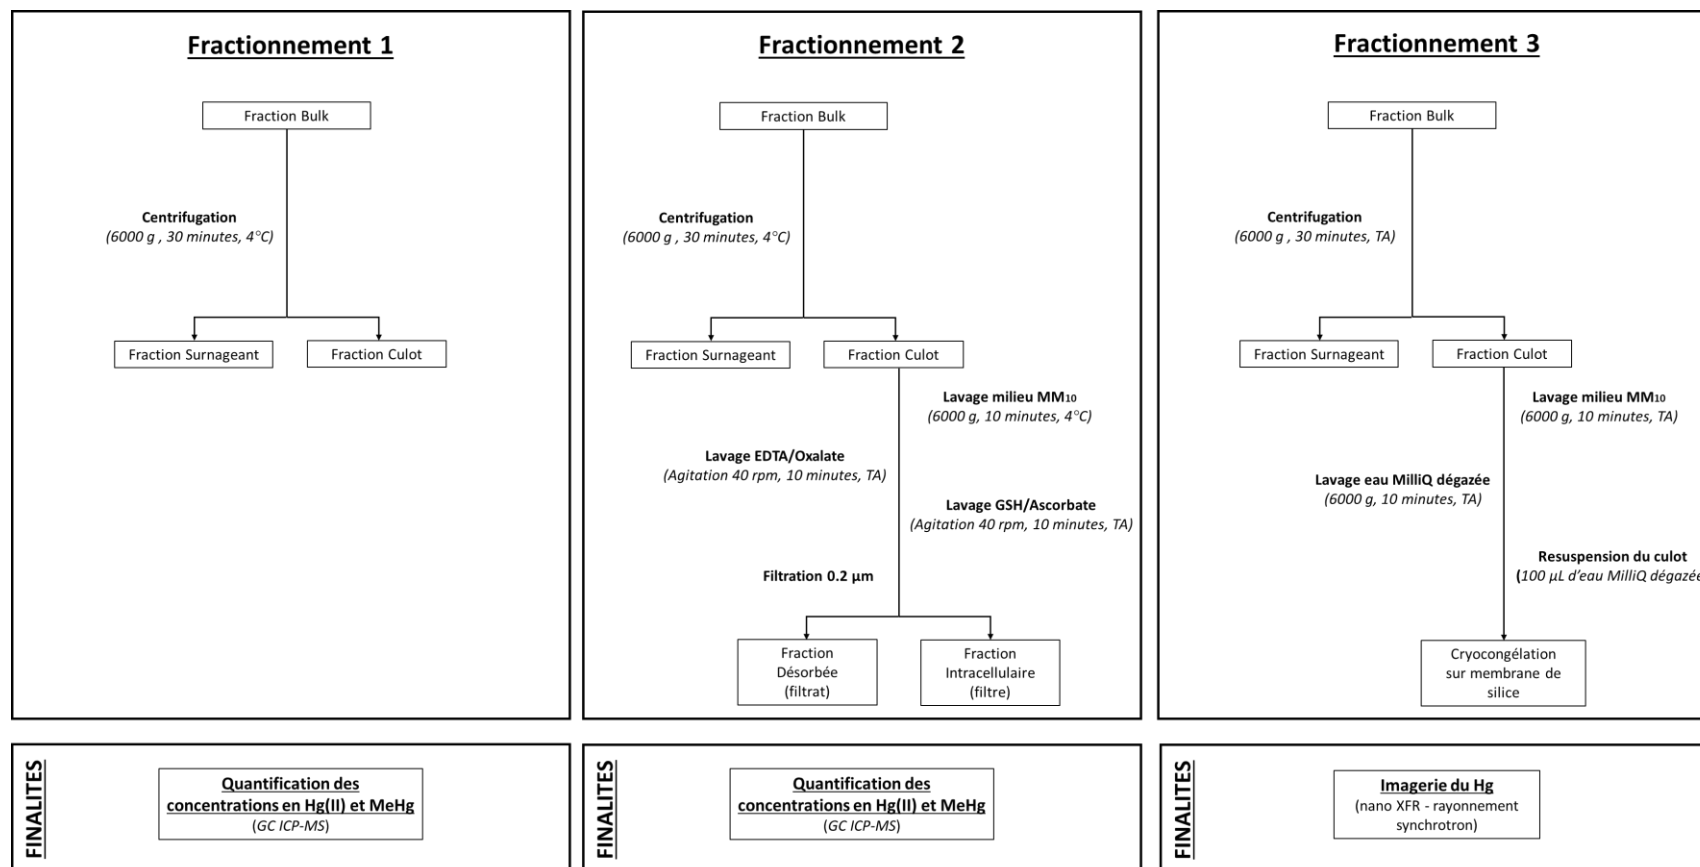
Fractionnement 1

Fraction Bulk

Centrifugation
(6000 g , 30 minutes, 4°C)

Fraction Surnageant

Fraction Culot

Fractionnement 2

Fraction Bulk

Centrifugation
(6000 g , 30 minutes, 4°C)

Fraction Surnageant

Fraction Culot

Lavage milieu MM10
(6000 g, 10 minutes, 4°C)

Lavage EDTA/Oxalate
(Agitation 40 rpm, 10 minutes, TA)

Lavage GSH/Ascorbate
(Agitation 40 rpm, 10 minutes, TA)

Filtration 0.2 µm

Fraction Désorbée (filtrat)

Fraction Intracellulaire (filtre)

Fractionnement 3

Fraction Bulk

Centrifugation
(6000 g , 30 minutes, TA)

Fraction Surnageant

Fraction Culot

Lavage milieu MM10
(6000 g, 10 minutes, TA)

Lavage eau MilliQ dégazée
(6000 g, 10 minutes, TA)

Resuspension du culot
(100 µL d'eau MilliQ dégazé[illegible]

Cryocongélation sur membrane de silice

FINALITES

Quantification des concentrations en Hg(II) et MeHg
(GC ICP-MS)

FINALITES

Quantification des concentrations en Hg(II) et MeHg
(GC ICP-MS)

FINALITES

Imagerie du Hg
(nano XFR - rayonnement synchrotron)